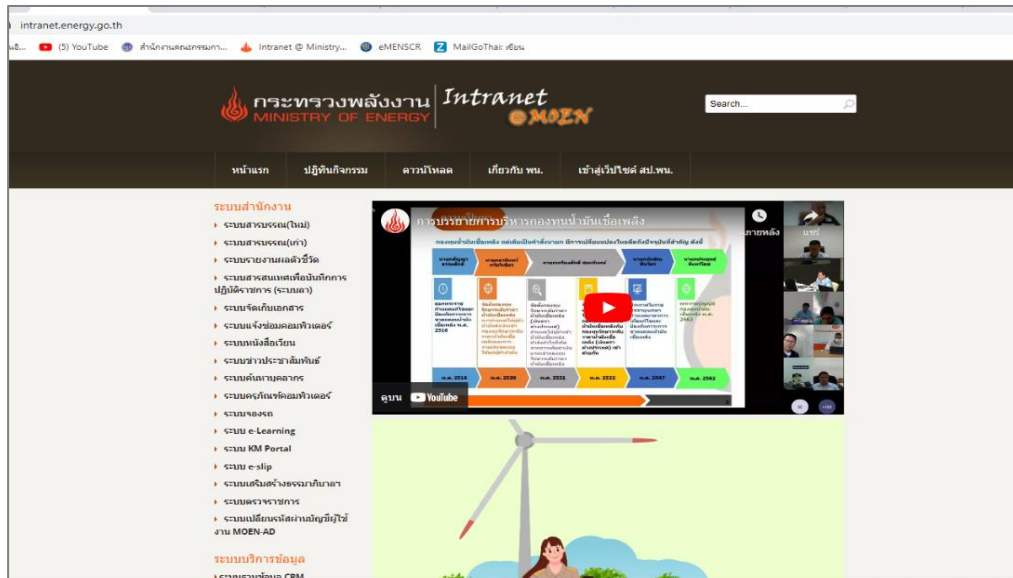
intranet.energy.go.th

(5) YouTube สำนักงานคณะกรรมกา... Intranet @ Ministry... eMENSCR MailGoThai: เขียน

กระทรวงพลังงาน MINISTRY OF ENERGY Intranet @MOEN

Search...

หน้าแรก ปฏิทินกิจกรรม ดาวน์โหลด เกี่ยวกับ พน. เข้าสู่เว็บไซต์ สป.พน.

ระบบสำนักงาน
ระบบสารบรรณ(ใหม่)
ระบบสารบรรณ(เก่า)
ระบบรายงานผลตัวชี้วัด
ระบบสารสนเทศเพื่อบันทึกการปฏิบัติราชการ (ระบบลา)
ระบบจัดเก็บเอกสาร
ระบบแจ้งซ่อมคอมพิวเตอร์
ระบบหนังสือเวียน
ระบบข่าวประชาสัมพันธ์
ระบบค้นหาบุคลากร
ระบบครุภัณฑ์คอมพิวเตอร์
ระบบจองรถ
ระบบ e-Learning
ระบบ KM Portal
ระบบ e-slip
ระบบเสริมสร้างธรรมาภิบาล
ระบบตรวจราชการ
ระบบเปลี่ยนรหัสผ่านบัญชีผู้ใช้งาน MOEN-AD

ระบบบริการข้อมูล

การบรรยายการบริหารกองทุนน้ำมันเชื้อเพลิง

ดูบน YouTube

ภายหลัง แชร์

กองทุนน้ำมันเชื้อเพลิง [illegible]

พ.ศ. 2516 พ.ศ. 2520 พ.ศ. 2521 พ.ศ. 2522 พ.ศ. 2547 พ.ศ. 2562